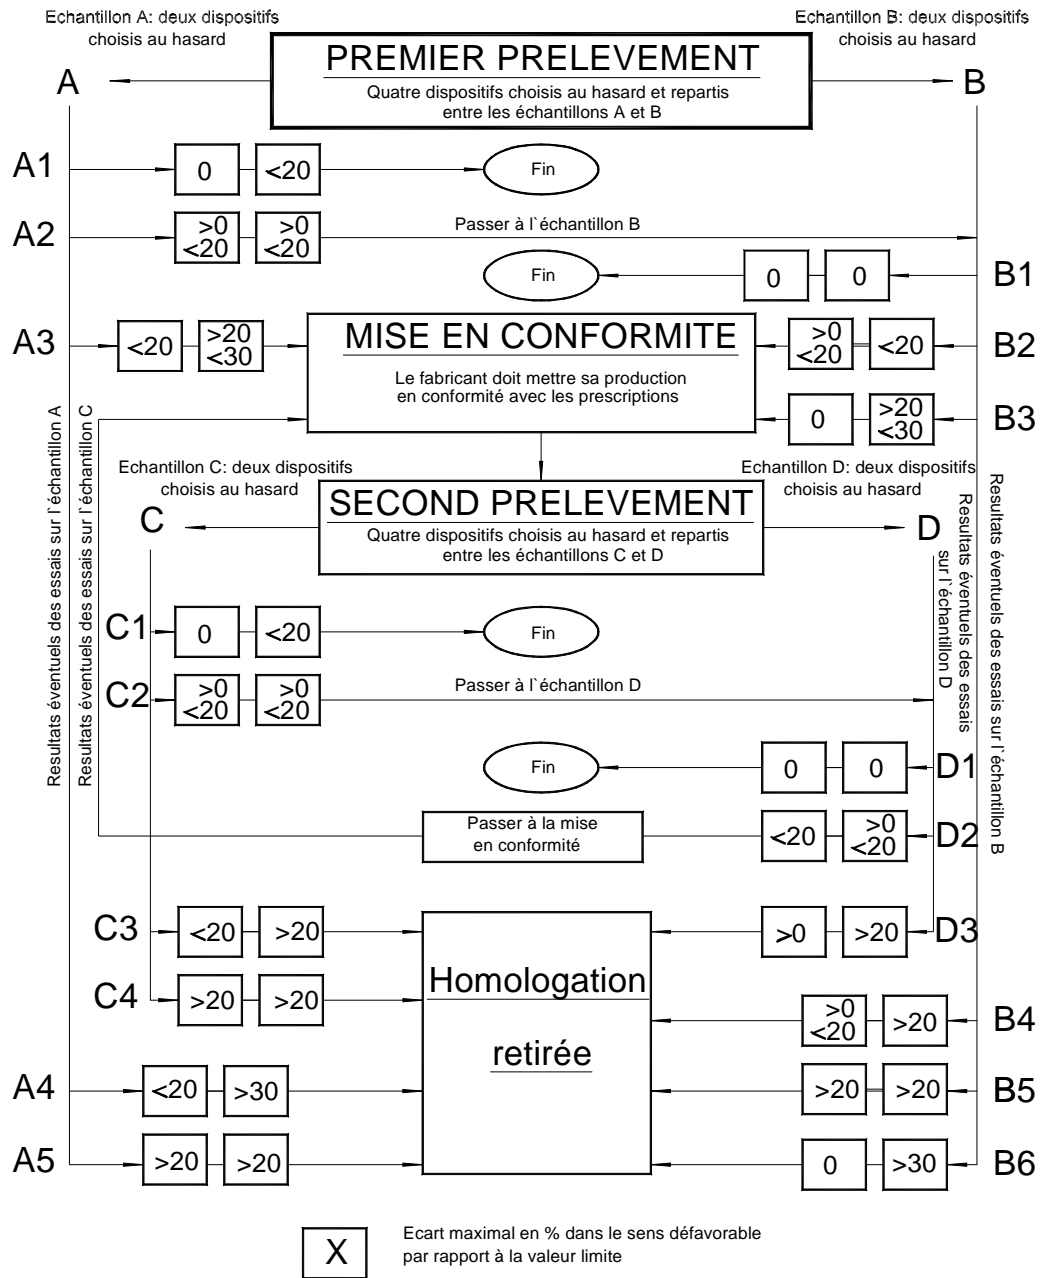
Echantillon A: deux dispositifs choisis au hasard

PREMIER PRELEVEMENT
Quatre dispositifs choisis au hasard et repartis entre les échantillons A et B

Echantillon B: deux dispositifs choisis au hasard

A

B

A1 0 <20 Fin

A2 >0 <20 >0 <20 Passer à l`échantillon B

Fin 0 0 B1

A3 <20 >20 <30

MISE EN CONFORMITE
Le fabricant doit mettre sa production en conformité avec les prescriptions

>0 <20 <20 B2

0 >20 <30 B3

Resultats éventuels des essais sur l`échantillon A

Resultats éventuels des essais sur l`échantillon C

Echantillon C: deux dispositifs choisis au hasard

SECOND PRELEVEMENT
Quatre dispositifs choisis au hasard et repartis entre les échantillons C et D

Echantillon D: deux dispositifs choisis au hasard

C

D

Resultats éventuels des essais sur l`échantillon D

Resultats éventuels des essais sur l`échantillon B

C1 0 <20 Fin

C2 >0 <20 >0 <20 Passer à l`échantillon D

Fin 0 0 D1

Passer à la mise en conformité <20 >0 <20 D2

C3 <20 >20

>0 >20 D3

C4 >20 >20

Homologation

retirée

>0 <20 >20 B4

A4 <20 >30

>20 >20 B5

A5 >20 >20

0 >30 B6

X Ecart maximal en % dans le sens défavorable par rapport à la valeur limite